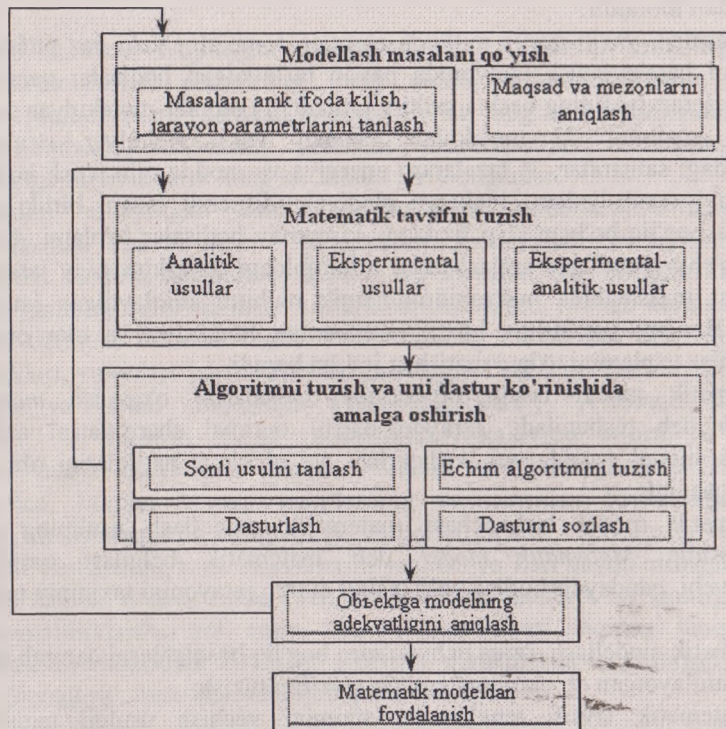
Modellash masalani qo'yish

Masalani anik ifoda kilish, jarayon parametrlarini tanlash

Maqsad va mezonlarni aniqlash

Matematik tavsifni tuzish

Analitik usullar

Eksperimental usullar

Eksperimental-analitik usullar

Algoritmni tuzish va uni dastur ko'rinishida amalga oshirish

Sonli usulni tanlash

Echim algoritmini tuzish

Dasturlash

Dasturni sozlash

Объektga modelning adekvatligini aniqlash

Matematik modeldan foydalanish